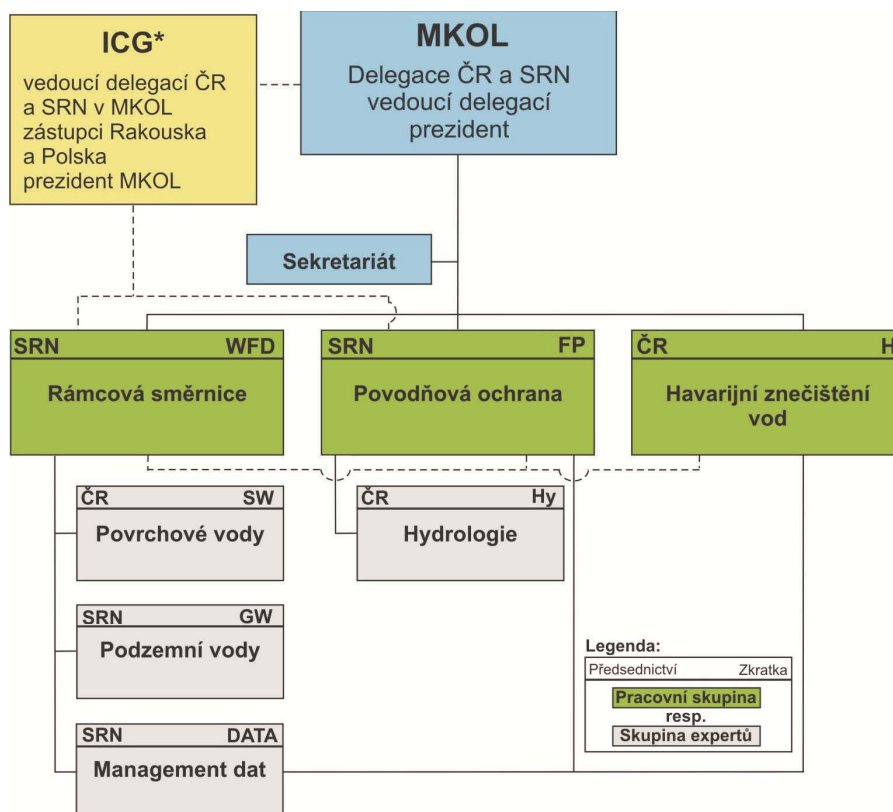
ICG*

vedoucí delegací ČR a SRN v MKOL zástupci Rakouska a Polska prezident MKOL

MKOL

Delegace ČR a SRN vedoucí delegací prezident

Sekretariát

SRN WFD

Rámcová směrnice

SRN FP

Povodňová ochrana

ČR H

Havarijní znečištění vod

ČR SW

Povrchové vody

ČR Hy

Hydrologie

SRN GW

Podzemní vody

SRN DATA

Management dat

Legenda:

Předsednictví Zkratka

Pracovní skupina

resp.

Skupina expertů